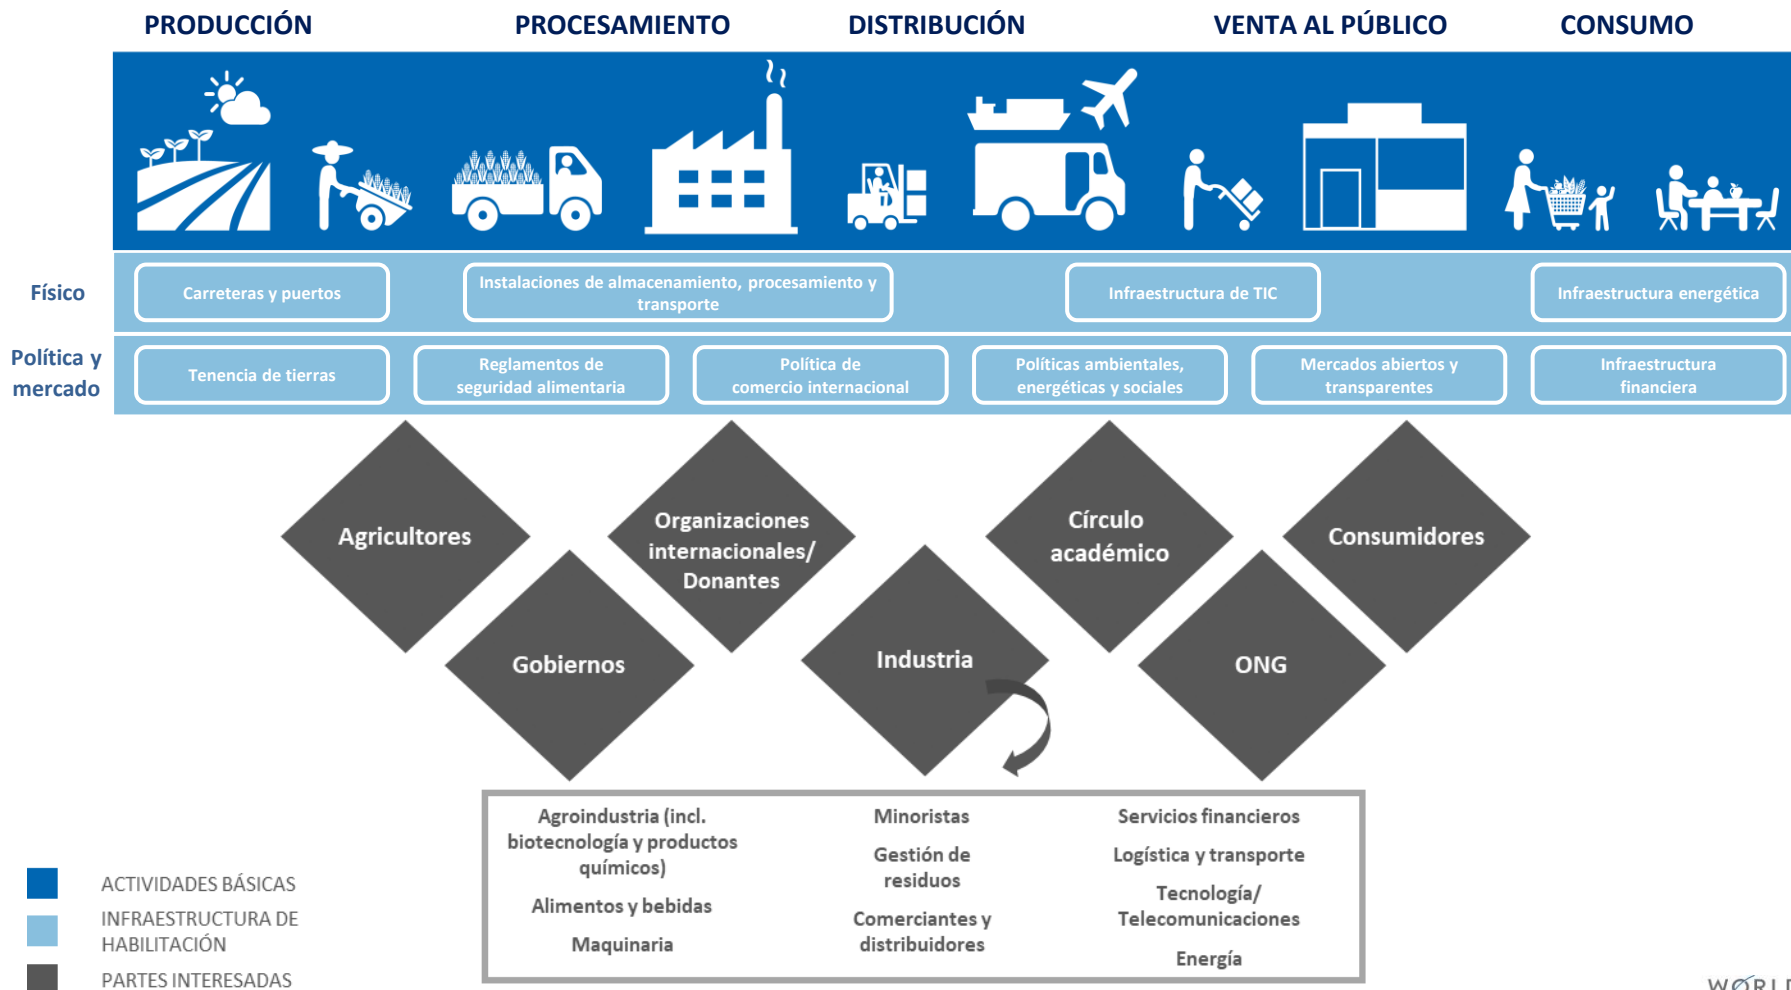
PRODUCCIÓN PROCESAMIENTO DISTRIBUCIÓN VENTA AL PÚBLICO CONSUMO

Físico
Carreteras y puertos
Instalaciones de almacenamiento, procesamiento y transporte
Infraestructura de TIC
Infraestructura energética

Política y mercado
Tenencia de tierras
Reglamentos de seguridad alimentaria
Política de comercio internacional
Políticas ambientales, energéticas y sociales
Mercados abiertos y transparentes
Infraestructura financiera

Agricultores
Organizaciones internacionales/ Donantes
Círculo académico
Consumidores
Gobiernos
Industria
ONG

Agroindustria (incl. biotecnología y productos químicos)
Alimentos y bebidas
Maquinaria
Minoristas
Gestión de residuos
Comerciantes y distribuidores
Servicios financieros
Logística y transporte
Tecnología/ Telecomunicaciones
Energía

ACTIVIDADES BÁSICAS
INFRAESTRUCTURA DE HABILITACIÓN
PARTES INTERESADAS

WORL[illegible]